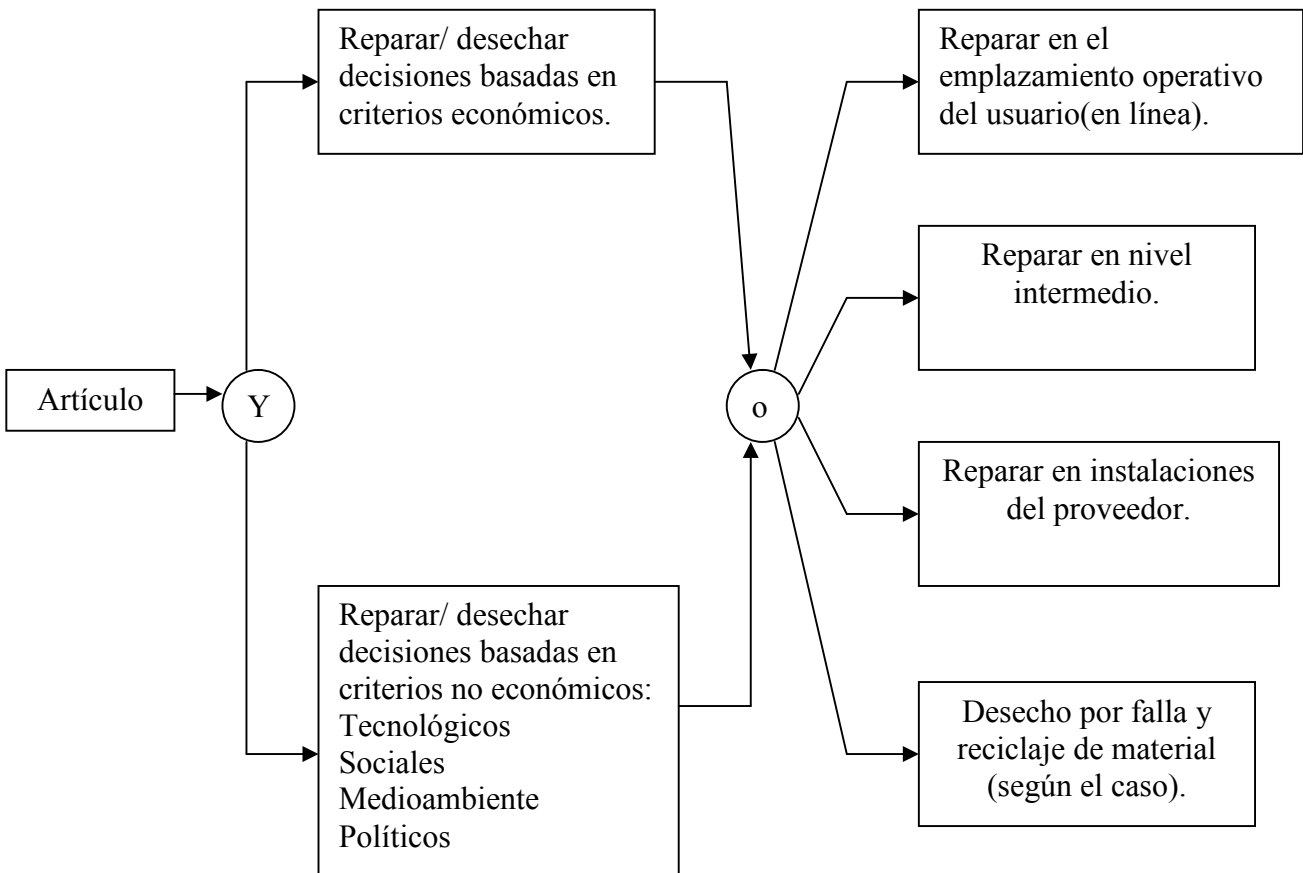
Artículo

Y

Reparar/ desechar decisiones basadas en criterios económicos.

Reparar/ desechar decisiones basadas en criterios no económicos:
Tecnológicos
Sociales
Medioambiente
Políticos

o

Reparar en el emplazamiento operativo del usuario(en línea).

Reparar en nivel intermedio.

Reparar en instalaciones del proveedor.

Desecho por falla y reciclaje de material (según el caso).